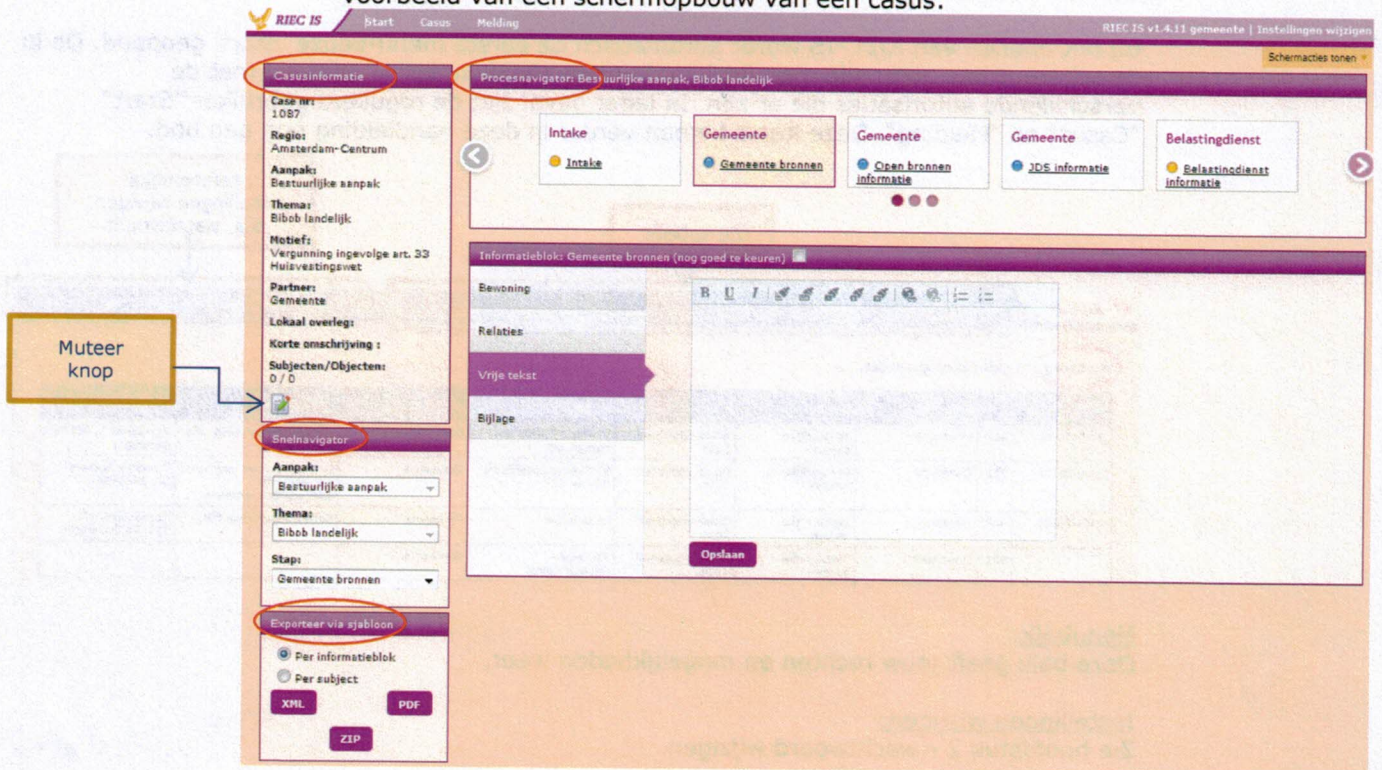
Voorbeeld van een schermopbouw van een casus.

RIEC IS Start Casus Melding

RIEC IS v1.4.11 gemeente | Instellingen wijzigen

Schermacties tonen

Casusinformatie

Case nr: 1087

Regio: Amsterdam-Centrum

Aanpak: Bestuurlijke aanpak

Thema: Bibob landelijk

Motief: Vergunning ingevolge art. 33 Huisvestingswet

Partner: Gemeente

Lokaal overleg:

Korte omschrijving :

Subjecten/Objecten: 0 / 0

Muteer knop

Snelnavigator

Aanpak: Bestuurlijke aanpak

Thema: Bibob landelijk

Stap: Gemeente bronnen

Exporteer via sjabloon

Per informatieblok

Per subject

XML PDF

ZIP

Procesnavigator: Bestuurlijke aanpak, Bibob landelijk

Intake
Intake

Gemeente
Gemeente bronnen

Gemeente
Open bronnen informatie

Gemeente
JDS informatie

Belastingdienst
Belastingdienst informatie

Informatieblok: Gemeente bronnen (nog goed te keuren)

Bewoning

Relaties

Vrije tekst

Bijlage

B U I

Opslaan